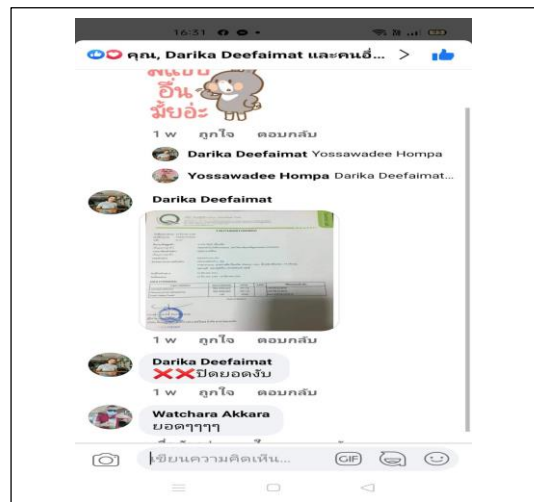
16:31

คุณ, Darika Deefaimat และคนอื่... >

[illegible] อื่น มั้ยอ่ะ

1 w ถูกใจ ตอบกลับ

Darika Deefaimat Yossawadee Hompa

Yossawadee Hompa Darika Deefaimat...

Darika Deefaimat

1 w ถูกใจ ตอบกลับ

Darika Deefaimat
❌❌ปิดยอดงับ

1 w ถูกใจ ตอบกลับ

Watchara Akkara
ยอดๆๆๆๆ

เขียนความคิดเห็น...

GIF